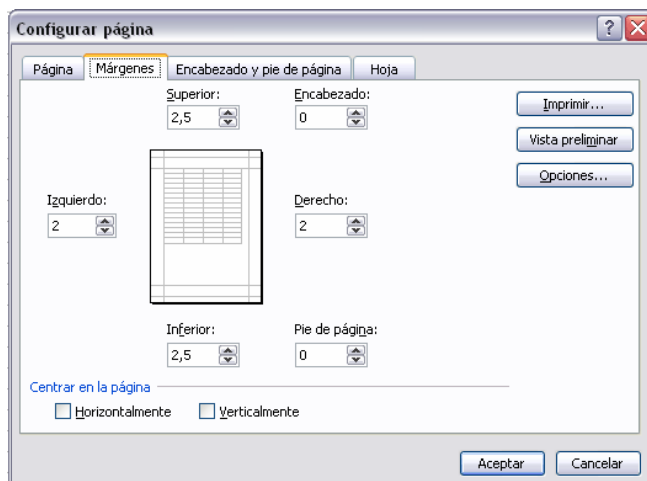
Configurar página

Página | Márgenes | Encabezado y pie de página | Hoja

Superior:
2,5

Encabezado:
0

Imprimir...

Vista preliminar

Opciones...

Izquierdo:
2

Derecho:
2

Inferior:
2,5

Pie de página:
0

Centrar en la página

Horizontalmente

Verticalmente

Aceptar

Cancelar